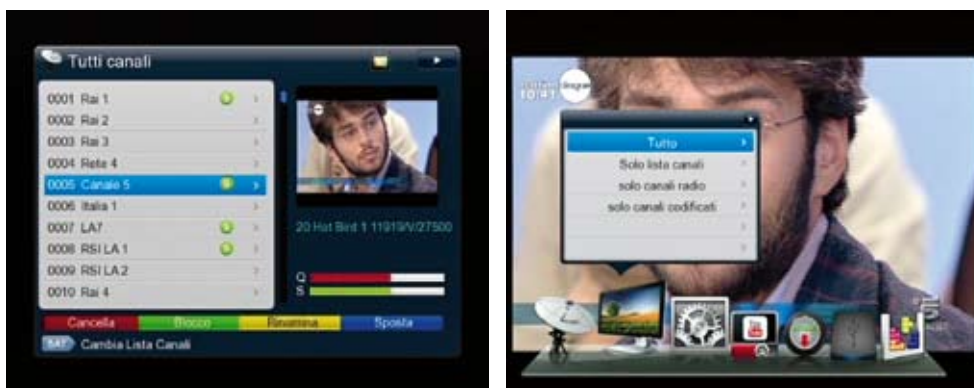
Tutti canali

0001 Rai 1
0002 Rai 2
0003 Rai 3
0004 Rete 4
0005 Canale 5
0006 Italia 1
0007 LA7
0008 RSI LA 1
0009 RSI LA 2
0010 Rai 4

20 Hot Bird 1 11919/V/27500

Q
S

Cancella
Blocco
Rinomina
Sposta

SAT Cambia Lista Canali

10:41

Tutto
Solo lista canali
solo canali radio
solo canali codificati

5